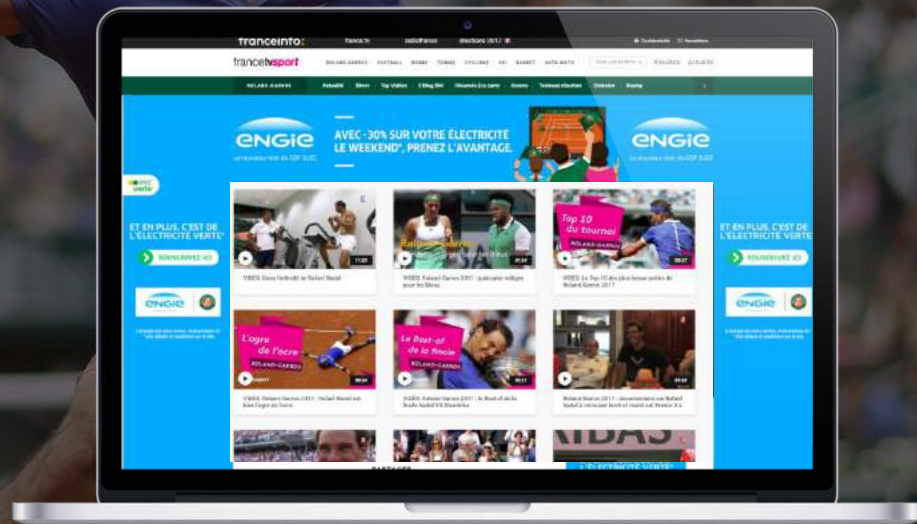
franceinfo: france.tv radiofrance élections 2017

francetvsport ROLAND-GARROS FOOTBALL RUGBY TENNIS CYCLISME XV BASKET DATA MATS

ROLAND-GARROS Actualité Direct Top Vidéos L'Blog RG Résumés Scores Tableaux Calendrier

engie
Le nouveau nom de GDF SUEZ

AVEC -30% SUR VOTRE ÉLECTRICITÉ LE WEEKEND*, PRENEZ L'AVANTAGE.

engie
Le nouveau nom de GDF SUEZ

ET EN PLUS, C'EST DE L'ÉLECTRICITÉ VERTE

SOUSCRIVEZ ICI

engie

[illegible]

11:20
VIDEO. Dans l'intimité de Rafael Nadal

01:24
VIDEO. Roland-Garros 2017 : quinzaine réussie pour les Bleus

Top 10 du tournoi
ROLAND-GARROS
00:37
VIDEO. Le Top 10 des plus beaux points de Roland-Garros 2017

L'ogre de l'ocre
ROLAND-GARROS
00:36
VIDEO. Roland-Garros 2017 : Rafael Nadal est bien l'ogre de l'ocre

Le Best-of de la finale
ROLAND-GARROS
00:27
VIDEO. Roland-Garros 2017 : le Best-of de la finale Nadal VS Wawrinka

01:02
Roland-Garros 2017 : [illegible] Rafael Nadal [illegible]

ET EN PLUS, C'EST DE L'ÉLECTRICITÉ VERTE

SOUSCRIVEZ ICI

engie

PARTAGER

L'ÉLECTRICITÉ VERTE